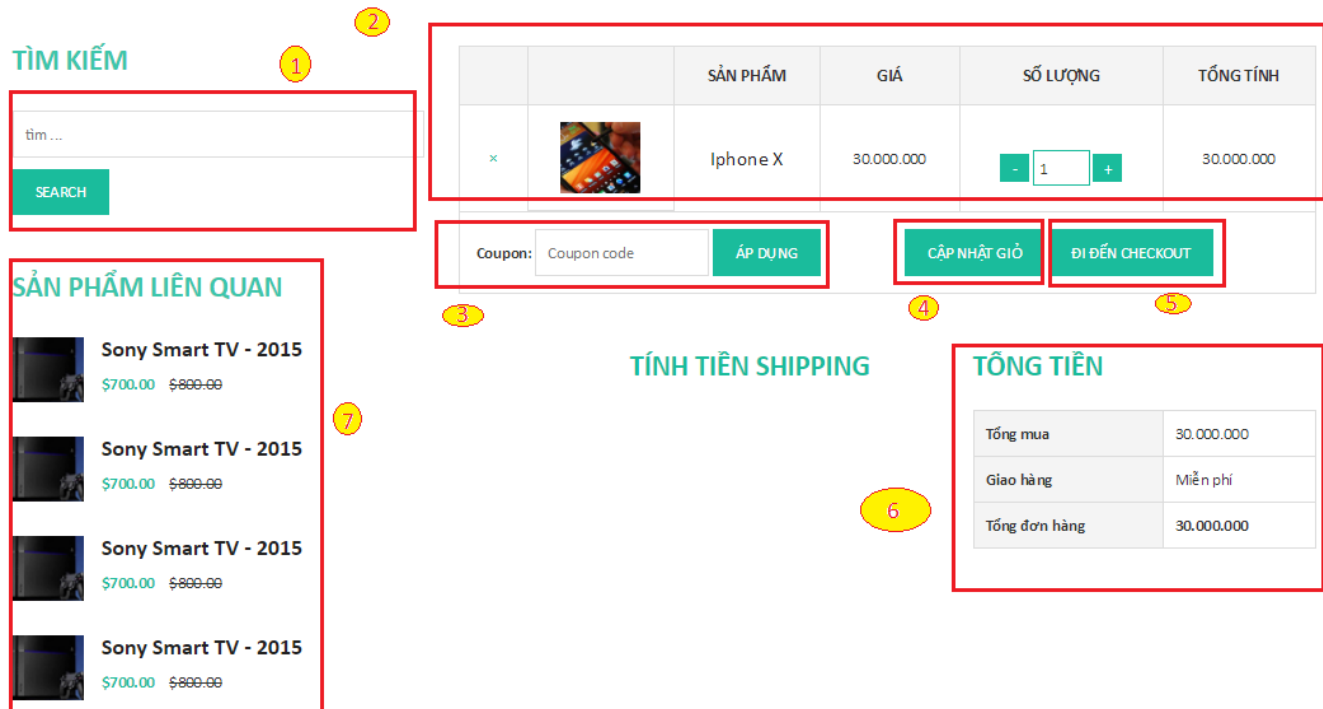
TÌM KIẾM

1

2

tìm ...

SEARCH

|  |  | SẢN PHẨM | GIÁ | SỐ LƯỢNG | TỔNG TÍNH |
|---|---|---|---|---|---|
| × |  | Iphone X | 30.000.000 | - 1 + | 30.000.000 |

Coupon: Coupon code ÁP DỤNG

CẬP NHẬT GIỎ

ĐI ĐẾN CHECKOUT

3

4

5

SẢN PHẨM LIÊN QUAN

Sony Smart TV - 2015
$700.00 $800.00

7

Sony Smart TV - 2015
$700.00 $800.00

Sony Smart TV - 2015
$700.00 $800.00

Sony Smart TV - 2015
$700.00 $800.00

TÍNH TIỀN SHIPPING

TỔNG TIỀN

| Tổng mua | 30.000.000 |
|---|---|
| Giao hàng | Miễn phí |
| Tổng đơn hàng | 30.000.000 |

6